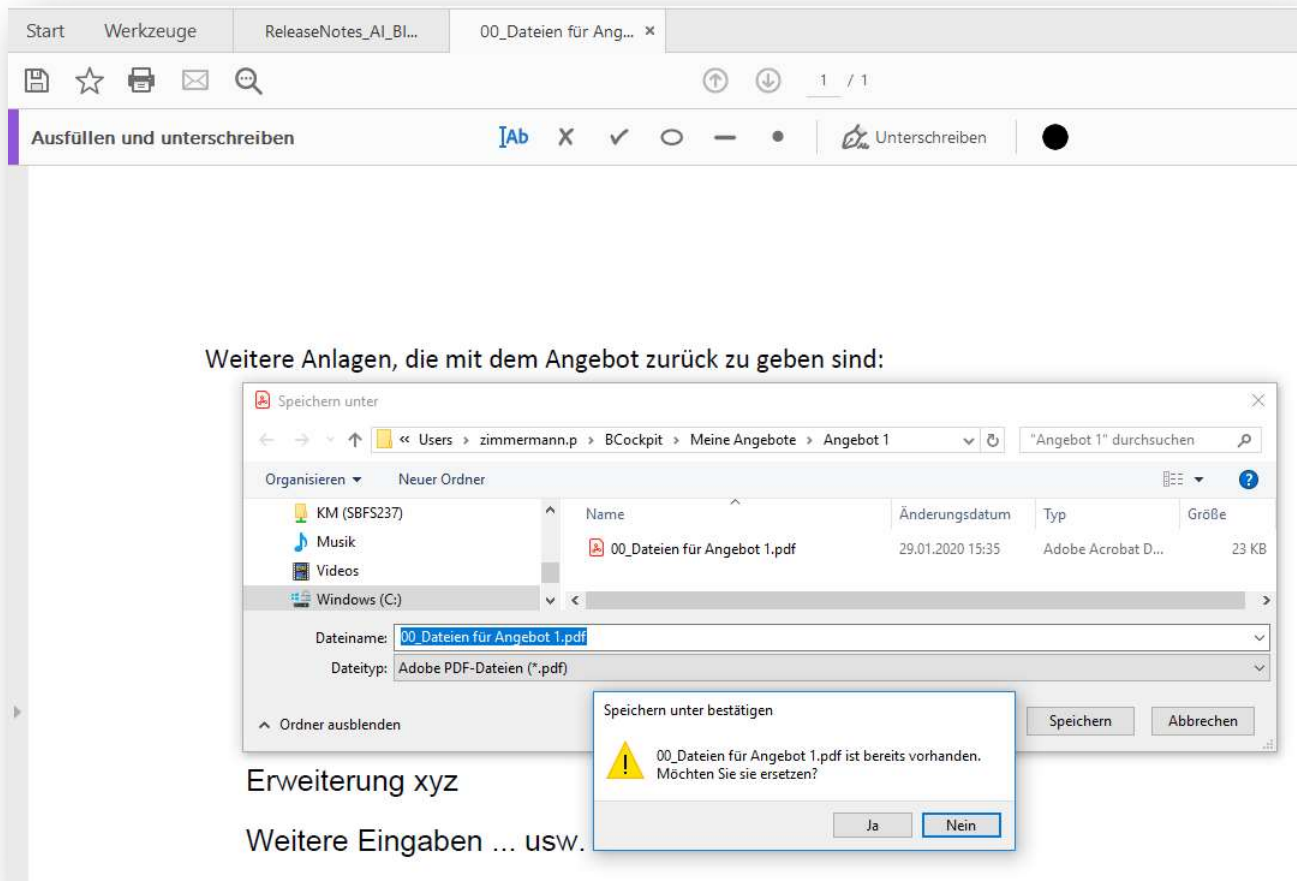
Start Werkzeuge ReleaseNotes_AI_Bl... 00_Dateien für Ang... ×

1 / 1

Ausfüllen und unterschreiben

Ab X ✓ ○ — • Unterschreiben

Weitere Anlagen, die mit dem Angebot zurück zu geben sind:

Speichern unter

« Users › zimmermann.p › BCockpit › Meine Angebote › Angebot 1

"Angebot 1" durchsuchen

Organisieren ▾ Neuer Ordner

KM (SBFS237)
Musik
Videos
Windows (C:)

| Name | Änderungsdatum | Typ | Größe |
|---|---|---|---|
| 00_Dateien für Angebot 1.pdf | 29.01.2020 15:35 | Adobe Acrobat D... | 23 KB |

Dateiname: 00_Dateien für Angebot 1.pdf

Dateityp: Adobe PDF-Dateien (*.pdf)

^ Ordner ausblenden

Speichern Abbrechen

Speichern unter bestätigen

00_Dateien für Angebot 1.pdf ist bereits vorhanden. Möchten Sie sie ersetzen?

Ja Nein

Erweiterung xyz

Weitere Eingaben ... usw.